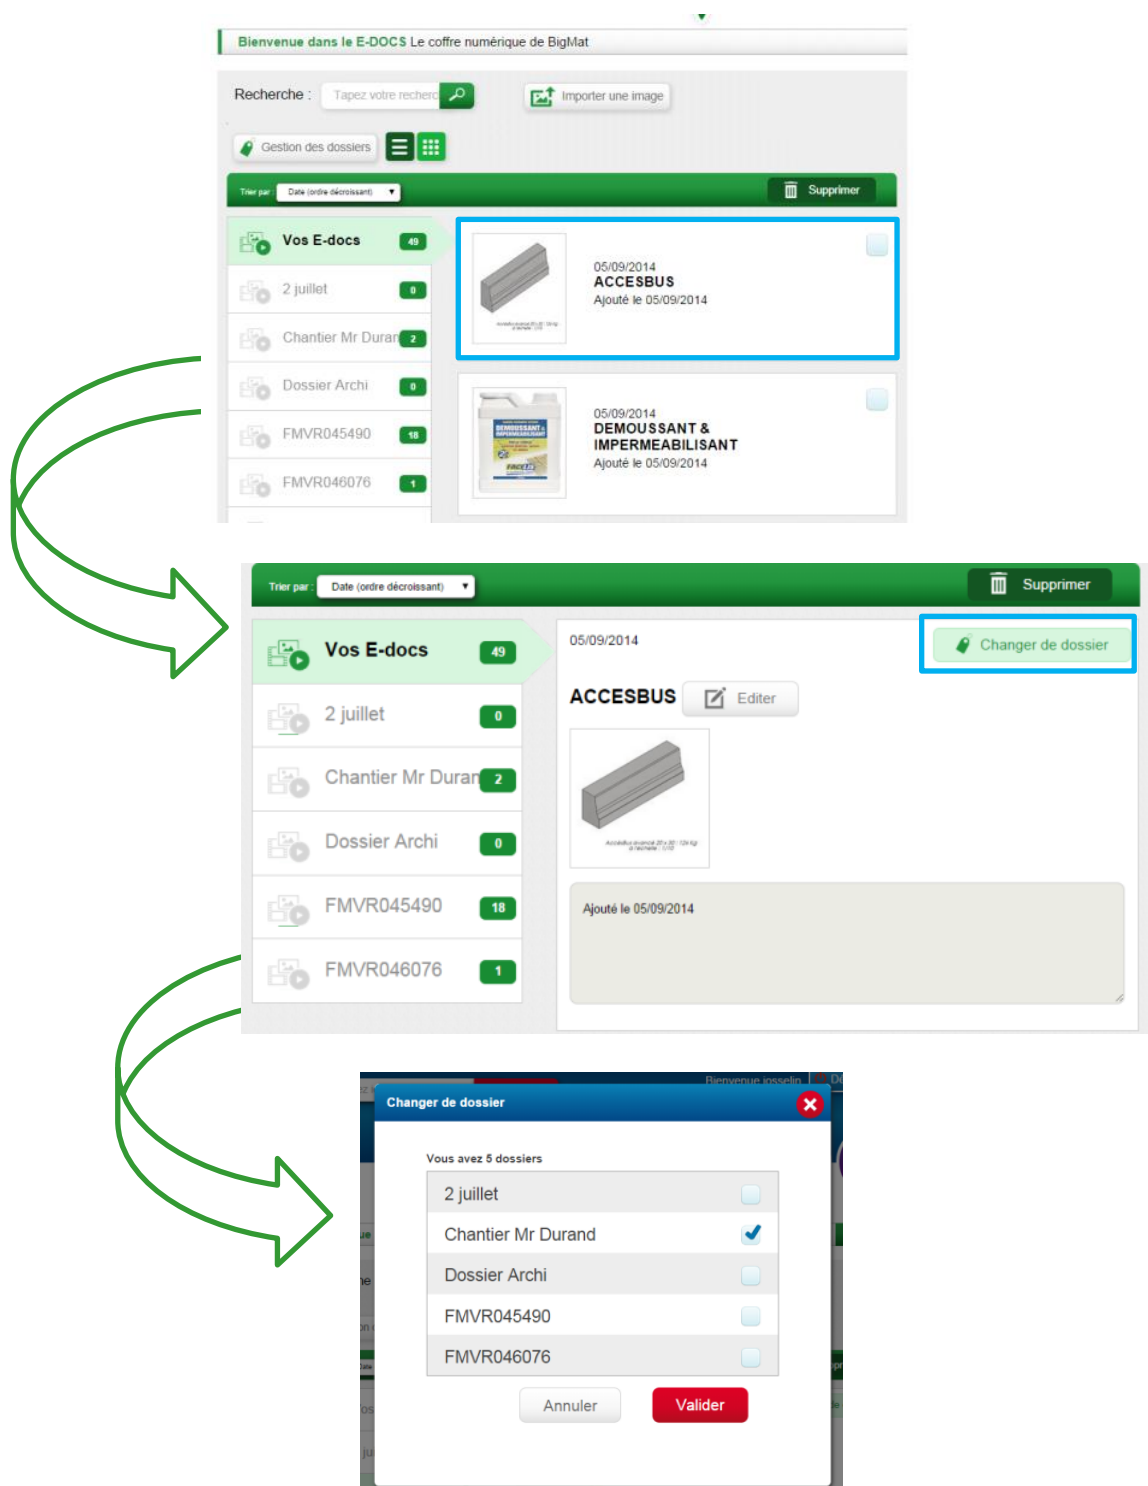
Bienvenue dans le E-DOCS Le coffre numérique de BigMat

Recherche : Tapez votre recherc

Importer une image

Gestion des dossiers

Trier par : Date (ordre décroissant)

Supprimer

Vos E-docs 49

2 juillet 0

Chantier Mr Duran 2

Dossier Archi 0

FMVR045490 18

FMVR046076 1

05/09/2014
ACCESBUS
Ajouté le 05/09/2014

05/09/2014
DEMOUSSANT & IMPERMEABILISANT
Ajouté le 05/09/2014

Trier par : Date (ordre décroissant)

Supprimer

Vos E-docs 49

2 juillet 0

Chantier Mr Duran 2

Dossier Archi 0

FMVR045490 18

FMVR046076 1

05/09/2014

Changer de dossier

ACCESBUS

Editer

Ajouté le 05/09/2014

Bienvenue josselin

Changer de dossier

Vous avez 5 dossiers

2 juillet

Chantier Mr Durand

Dossier Archi

FMVR045490

FMVR046076

Annuler

Valider